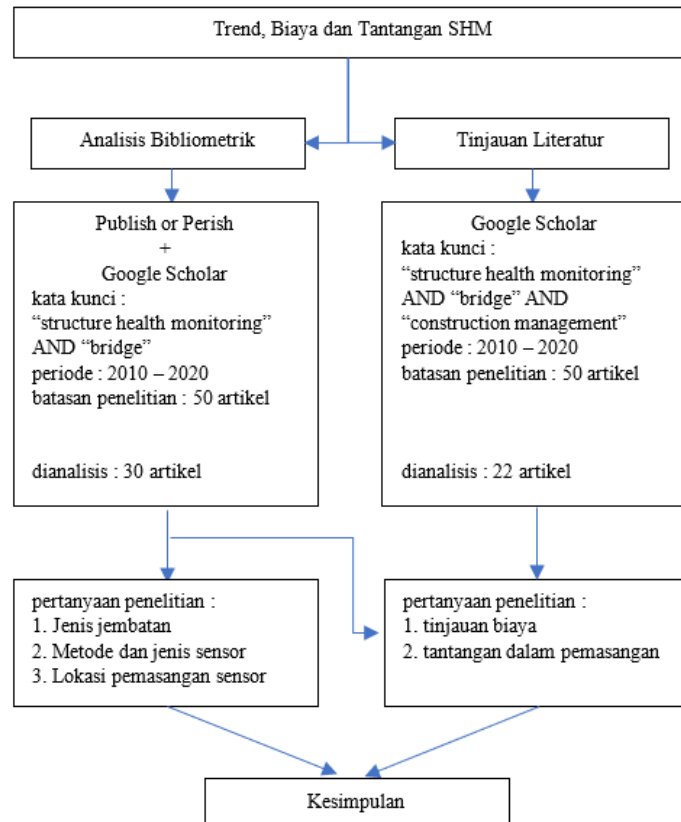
Trend, Biaya dan Tantangan SHM

Analisis Bibliometrik

Tinjauan Literatur

Publish or Perish
+
Google Scholar
kata kunci :
“structure health monitoring” AND “bridge”
periode : 2010 – 2020
batasan penelitian : 50 artikel

dianalisis : 30 artikel

Google Scholar
kata kunci :
“structure health monitoring” AND “bridge” AND “construction management”
periode : 2010 – 2020
batasan penelitian : 50 artikel

dianalisis : 22 artikel

pertanyaan penelitian :
1. Jenis jembatan
2. Metode dan jenis sensor
3. Lokasi pemasangan sensor

pertanyaan penelitian :
1. tinjauan biaya
2. tantangan dalam pemasangan

Kesimpulan